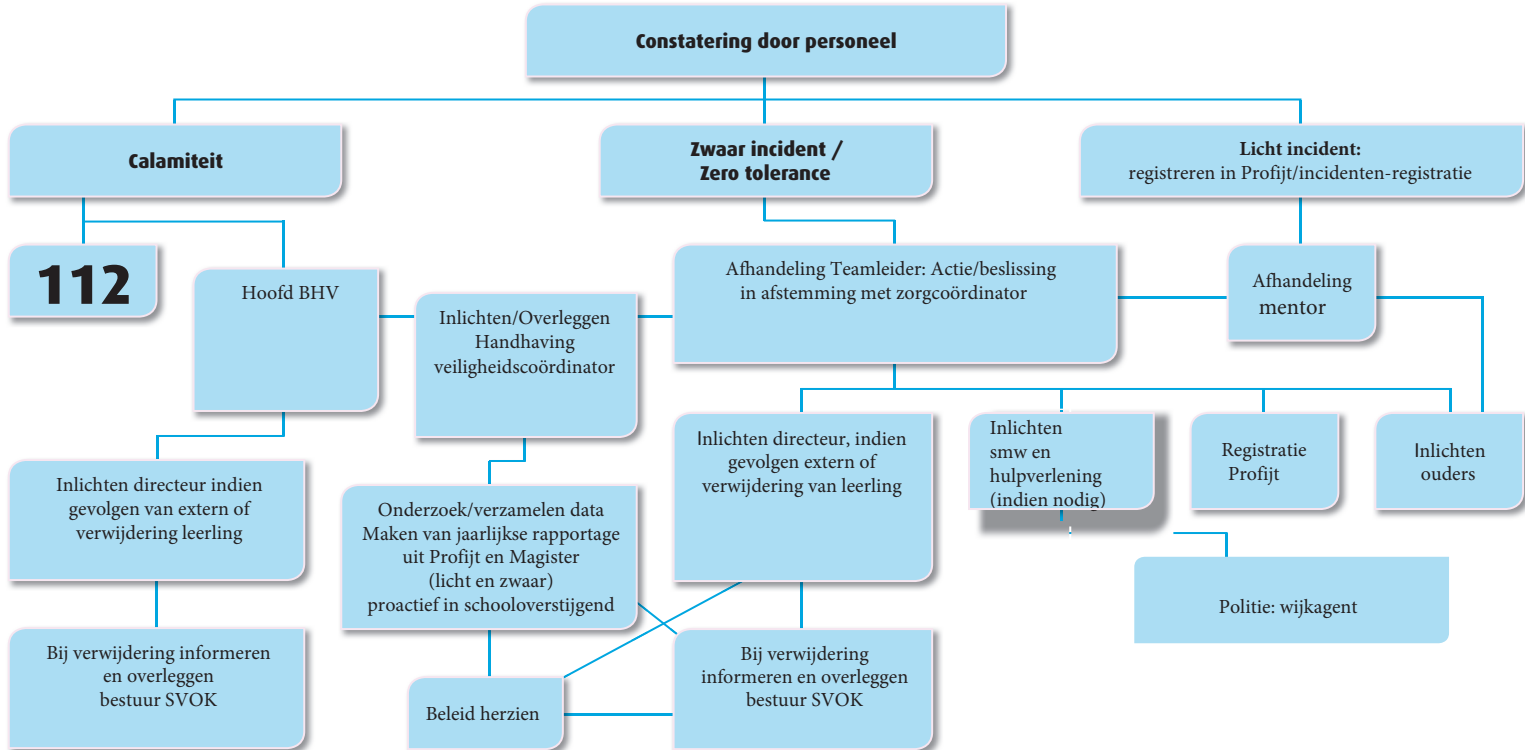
Constatering door personeel

Calamiteit

Zwaar incident / Zero tolerance

Licht incident: registreren in Profijt/incidenten-registratie

112

Hoofd BHV

Inlichten/Overleggen Handhaving veiligheidscoördinator

Afhandeling Teamleider: Actie/beslissing in afstemming met zorgcoördinator

Afhandeling mentor

Inlichten directeur, indien gevolgen extern of verwijdering van leerling

Inlichten smw en hulpverlening (indien nodig)

Registratie Profijt

Inlichten ouders

Inlichten directeur indien gevolgen van extern of verwijdering leerling

Onderzoek/verzamelen data Maken van jaarlijkse rapportage uit Profijt en Magister (licht en zwaar) proactief in schooloverstijgend

Politie: wijkagent

Bij verwijdering informeren en overleggen bestuur SVOK

Beleid herzien

Bij verwijdering informeren en overleggen bestuur SVOK